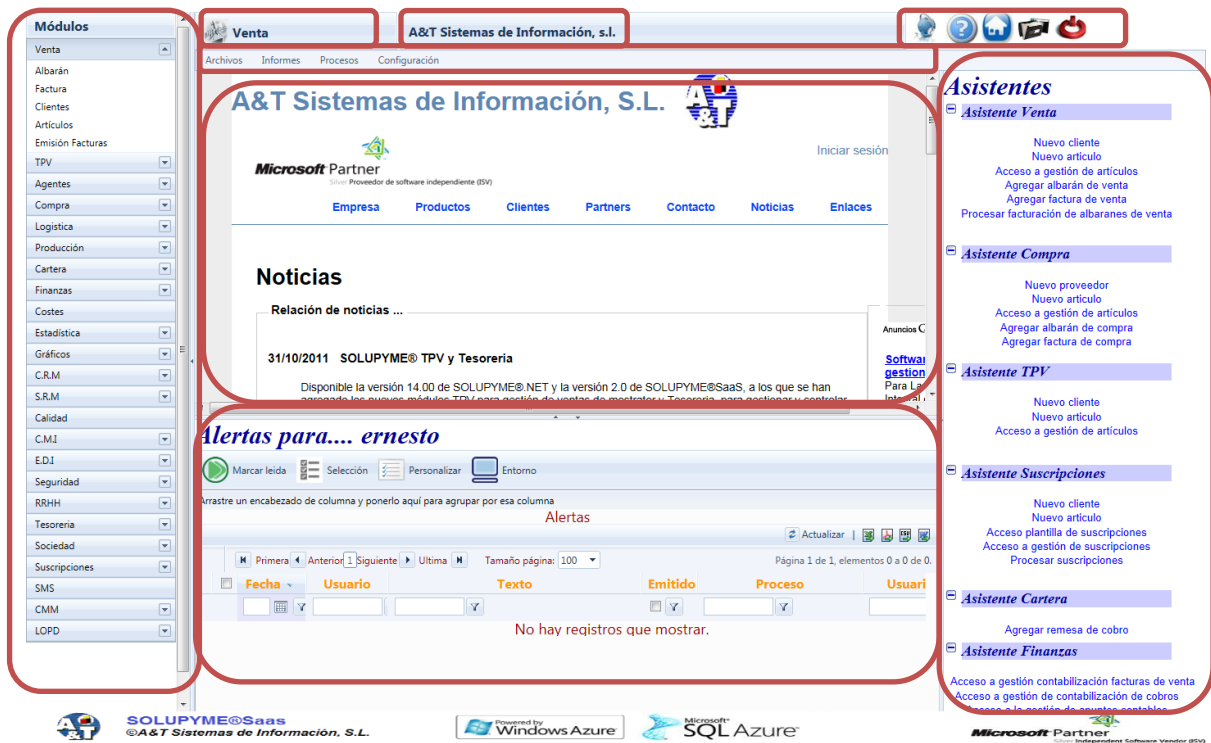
Módulos
Venta
Albarán
Factura
Clientes
Artículos
Emisión Facturas
TPV
Agentes
Compra
Logística
Producción
Cartera
Finanzas
Costes
Estadística
Gráficos
C.R.M
S.R.M
Calidad
C.M.I
E.D.I
Seguridad
RRHH
Tesoreria
Sociedad
Suscripciones
SMS
CMM
LOPD

Venta
A&T Sistemas de Información, s.l.

Archivos Informes Procesos Configuración

A&T Sistemas de Información, S.L.
Microsoft Partner
Silver Proveedor de software independiente (ISV)
Iniciar sesión
Empresa Productos Clientes Partners Contacto Noticias Enlaces

Noticias
Relación de noticias ...
31/10/2011 SOLUPYME® TPV y Tesoreria
Disponible la versión 14.00 de SOLUPYME®.NET y la versión 2.0 de SOLUPYME®SaaS, a los que se han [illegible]
Anuncios
Softwa
gestion
Para La
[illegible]

Alertas para.... ernesto
Marcar leida Selección Personalizar Entorno
Arrastre un encabezado de columna y ponerlo aquí para agrupar por esa columna
Alertas
Actualizar
Primera Anterior 1 Siguiente Ultima Tamaño página: 100
Página 1 de 1, elementos 0 a 0 de 0.
| Fecha | Usuario | Texto | Emitido | Proceso | Usuari |
|---|---|---|---|---|---|
No hay registros que mostrar.

Asistentes
Asistente Venta
Nuevo cliente
Nuevo artículo
Acceso a gestión de artículos
Agregar albarán de venta
Agregar factura de venta
Procesar facturación de albaranes de venta
Asistente Compra
Nuevo proveedor
Nuevo artículo
Acceso a gestión de artículos
Agregar albarán de compra
Agregar factura de compra
Asistente TPV
Nuevo cliente
Nuevo artículo
Acceso a gestión de artículos
Asistente Suscripciones
Nuevo cliente
Nuevo artículo
Acceso plantilla de suscripciones
Acceso a gestión de suscripciones
Procesar suscripciones
Asistente Cartera
Agregar remesa de cobro
Asistente Finanzas
Acceso a gestión contabilización facturas de venta
Acceso a gestión de contabilización de cobros
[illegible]

SOLUPYME®Saas
©A&T Sistemas de Información, S.L.
Powered by Windows Azure
Microsoft SQL Azure
Microsoft Partner
Silver Independent Software Vendor (ISV)